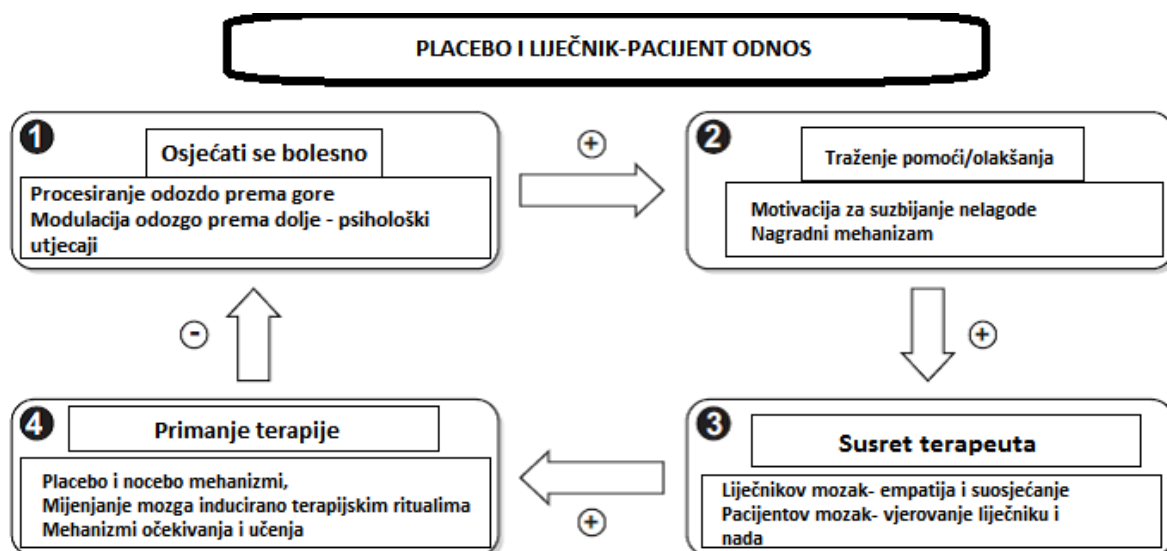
PLACEBO I LIJEČNIK-PACIJENT ODNOS

1

Osjećati se bolesno

Procesiranje odozdo prema gore
Modulacija odozgo prema dolje - psihološki utjecaji

+

2

Traženje pomoći/olakšanja

Motivacija za suzbijanje nelagode
Nagradni mehanizam

+

3

Susret terapeuta

Liječnikov mozak- empatija i suosjećanje
Pacijentov mozak- vjerovanje liječniku i nada

+

4

Primanje terapije

Placebo i nocebo mehanizmi,
Mijenjanje mozga inducirano terapijskim ritualima
Mehanizmi očekivanja i učenja

-